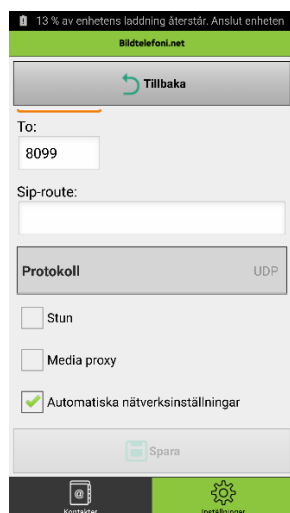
13 % av enhetens laddning återstår. Anslut enheten

Bildtelefoni.net

Tillbaka

To:

8099

Sip-route:

Protokoll

UDP

Stun

Media proxy

Automatiska nätverksinställningar

Spara

Kontakter

Inställningar